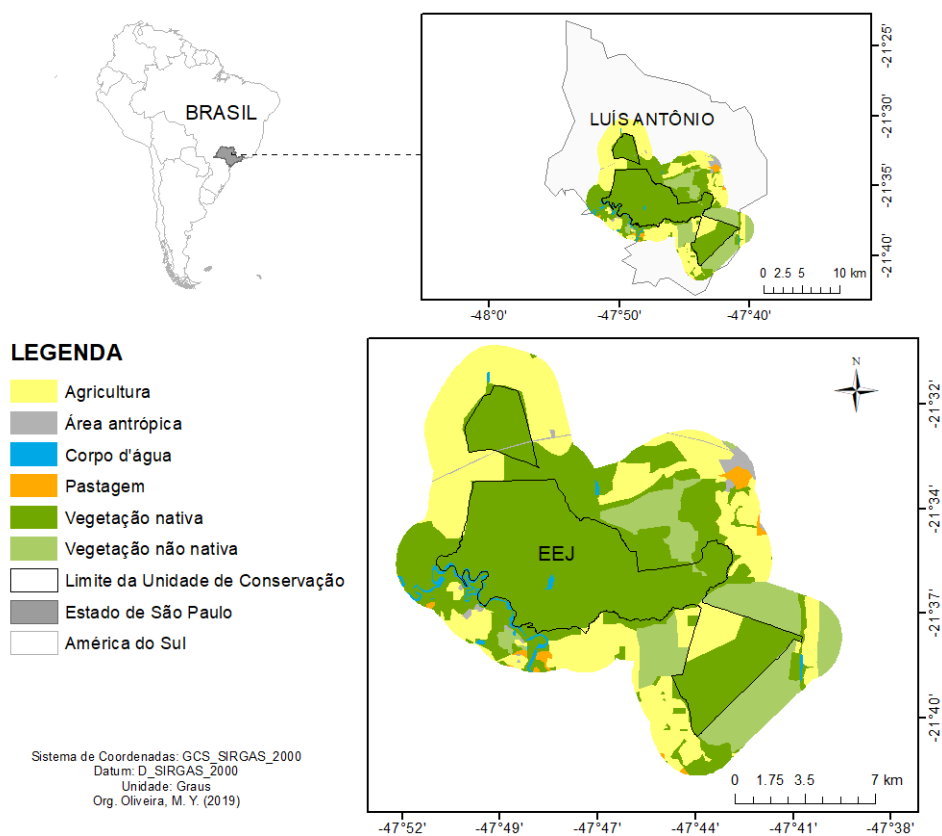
BRASIL

LUÍS ANTÔNIO

-21°25'
-21°30'
-21°35'
-21°40'

0 2.5 5 10 km

-48°0' -47°50' -47°40'

LEGENDA
Agricultura
Área antrópica
Corpo d'água
Pastagem
Vegetação nativa
Vegetação não nativa
Limite da Unidade de Conservação
Estado de São Paulo
América do Sul

N

EEJ

-21°32'
-21°34'
-21°37'
-21°40'

0 1.75 3.5 7 km

-47°52' -47°49' -47°47' -47°44' -47°41' -47°38'

Sistema de Coordenadas: GCS_SIRGAS_2000
Datum: D_SIRGAS_2000
Unidade: Graus
Org. Oliveira, M. Y. (2019)